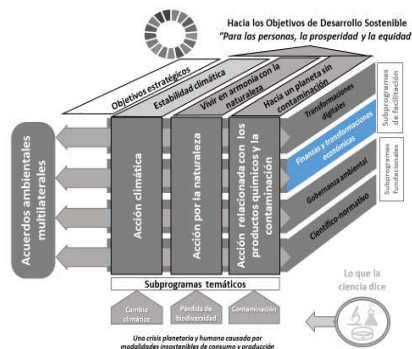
Hacia los Objetivos de Desarrollo Sostenible
"Para las personas, la prosperidad y la equidad

Objetivos estratégicos

Estabilidad climática

Vivir en armonía con la naturaleza

Hacia un planeta sin contaminación

Acuerdos ambientales multilaterales

Acción climática

Acción por la naturaleza

Acción relacionada con los productos químicos y la contaminación

Transformaciones digitales

Finanzas y transformaciones económicas

Gobernanza ambiental

Científico-normativo

Subprogramas de facilitación

Subprogramas fundacionales

Subprogramas temáticos

Cambio climático

Pérdida de biodiversidad

Contaminación

Lo que la ciencia dice

Una crisis planetaria y humana causada por modalidades insostenibles de consumo y producción